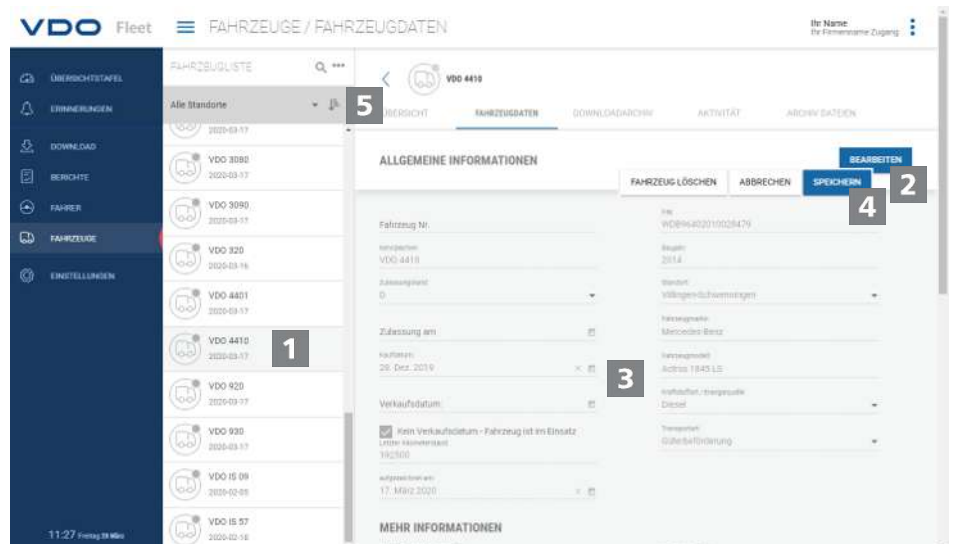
VDO Fleet FAHRZEUGE / FAHRZEUGDATEN

Ihr Name
Ihr Firmenname Zugang

ÜBERSICHTSTAFEL
ERINNERUNGEN
DOWNLOAD
BERICHTE
FAHRER
FAHRZEUGE
EINSTELLUNGEN

11:27 Freitag 20 März

FAHRZEUGLISTE
Alle Standorte
5
2020-03-17
VDO 3080
2020-03-17
VDO 3090
2020-03-17
VDO 320
2020-03-16
VDO 4401
2020-03-17
VDO 4410
2020-03-17
1
VDO 920
2020-03-17
VDO 930
2020-03-17
VDO IS 09
2020-02-05
VDO IS 57
2020-02-18

VDO 4410
ÜBERSICHT FAHRZEUGDATEN DOWNLOADARCHIV AKTIVITÄT ARCHIV DATEIEN

ALLGEMEINE INFORMATIONEN
BEARBEITEN
FAHRZEUG LÖSCHEN ABBRECHEN SPEICHERN
2
4

Fahrzeug Nr.
Kennzeichen
VDO 4410
Zulassungsland
D
Zulassung am
Kaufdatum
20. Dez. 2019
Verkaufsdatum
Kein Verkaufsdatum - Fahrzeug ist im Einsatz
Letzter Kilometerstand
192500
aufgezeichnet am
17. März 2020

FIN
WDB9640201002847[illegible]
Baujahr
2014
Standort
Villingen-Schwenningen
Fahrzeugmarke
Mercedes-Benz
Fahrzeugmodell
Actros 1845 LS
3
Kraftstoffart / Energiequelle
Diesel
Transportart
Güterbeförderung

MEHR INFORMATIONEN